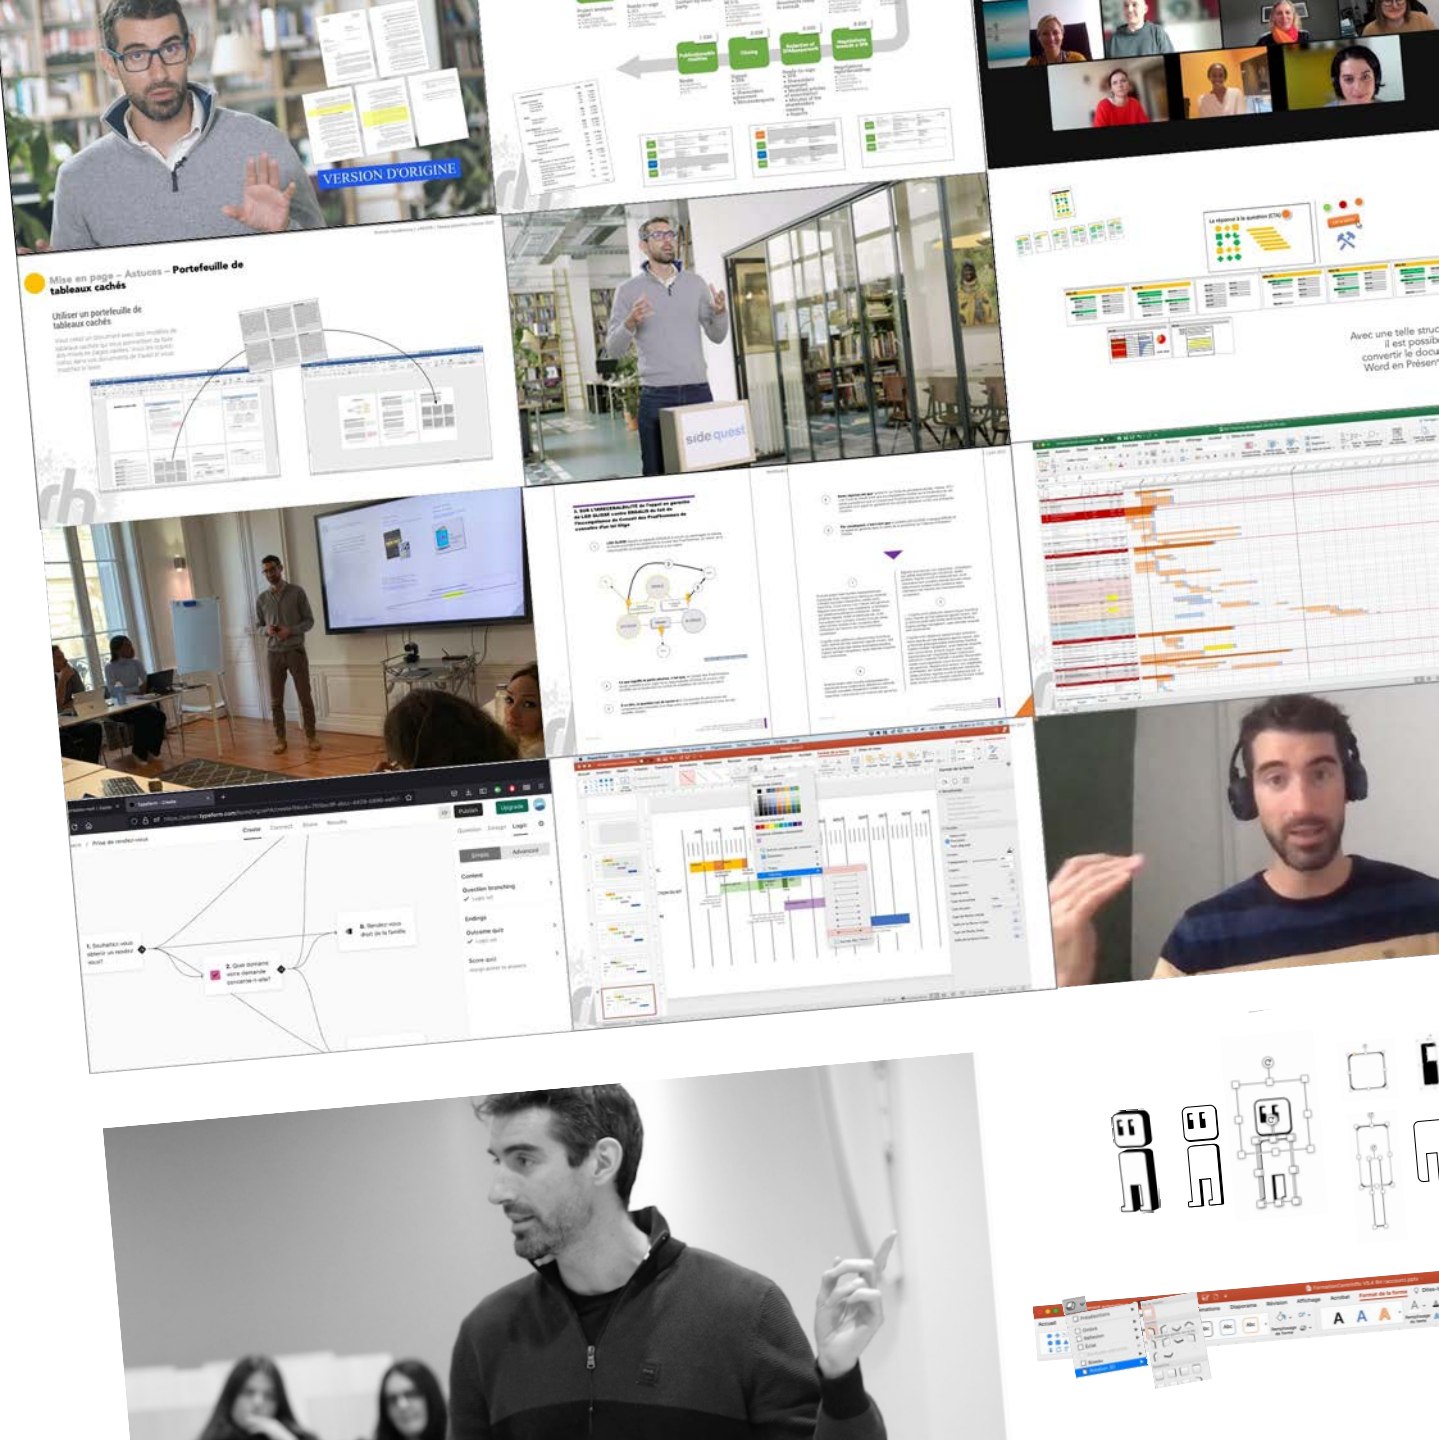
VERSION D'ORIGINE

Mise en page – Astuces – Portefeuille de tableaux cachés

Utiliser un portefeuille de tableaux cachés

side quest

Avec une telle struc
il est possib
convertir le docu
Word en Présen

1. Souhaitez-vous obtenir un rendez-vous?

2. Quel domaine votre demande concerne-t-elle?

Create Connect Share Results

Publish

Upgrade

Content

Question branching

Endings

Outcome quiz

Score quiz

A A A